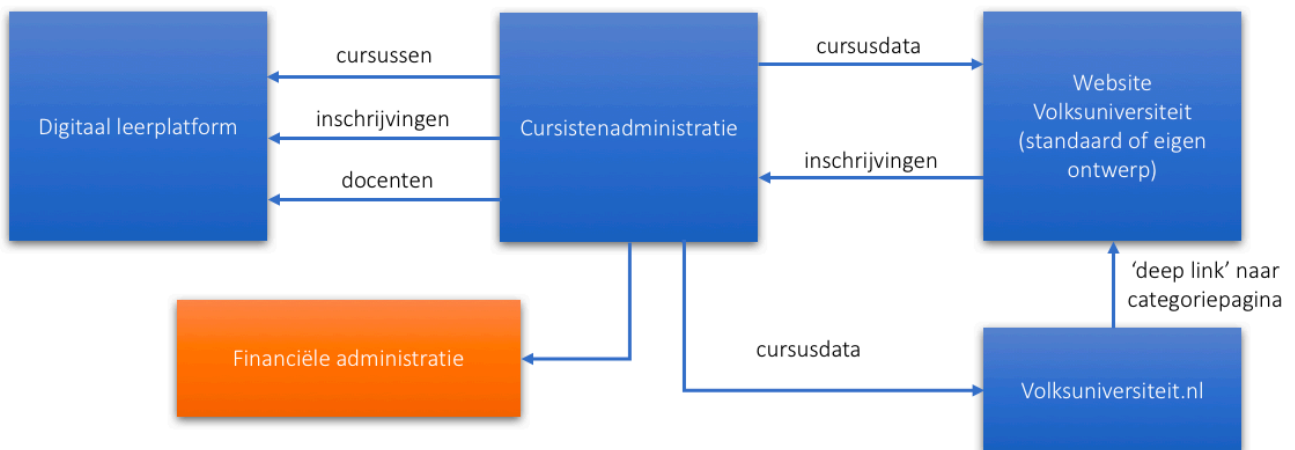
Digitaal leerplatform

cursussen

inschrijvingen

docenten

Cursistenadministratie

cursusdata

inschrijvingen

Website Volksuniversiteit (standaard of eigen ontwerp)

'deep link' naar categoriepagina

Financiële administratie

cursusdata

Volksuniversiteit.nl